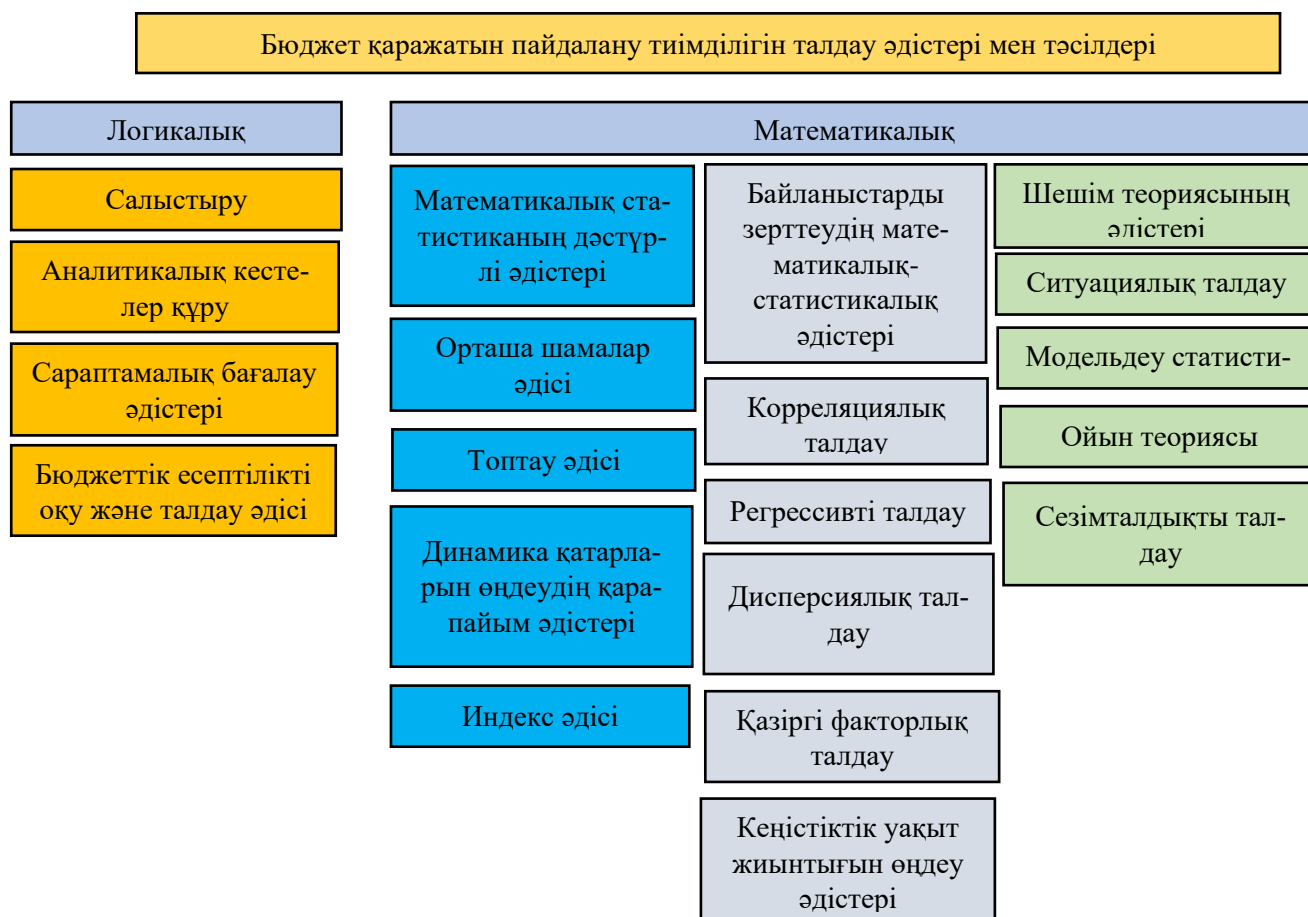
Бюджет қаражатын пайдалану тиімділігін талдау әдістері мен тәсілдері

Логикалық

Салыстыру

Аналитикалық кестелер құру

Сараптамалық бағалау әдістері

Бюджеттік есептілікті оқу және талдау әдісі

Математикалық

Математикалық статистиканың дәстүрлі әдістері

Орташа шамалар әдісі

Топтау әдісі

Динамика қатарларын өңдеудің қарапайым әдістері

Индекс әдісі

Байланыстарды зерттеудің математикалық-статистикалық әдістері

Корреляциялық талдау

Регрессивті талдау

Дисперсиялық талдау

Қазіргі факторлық талдау

Кеңістіктік уақыт жиынтығын өңдеу әдістері

Шешім теориясының әдістері

Ситуациялық талдау

Модельдеу статисти-

Ойын теориясы

Сезімталдықты талдау